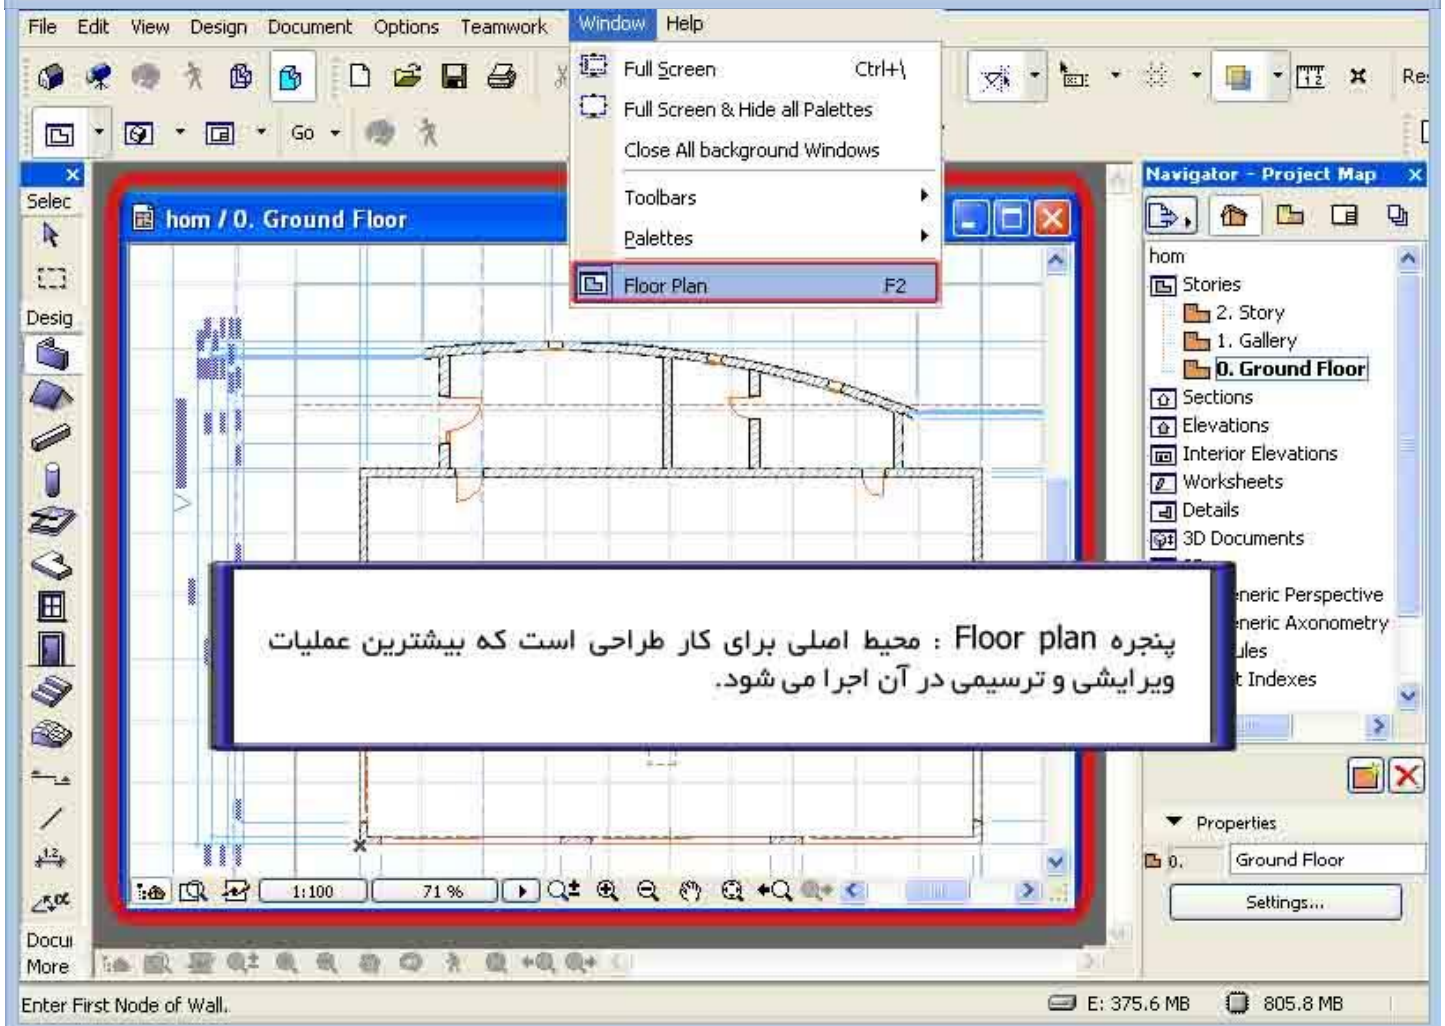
File Edit View Design Document Options Teamwork Window Help

Full Screen Ctrl+\
Full Screen & Hide all Palettes
Close All background Windows
Toolbars
Palettes
Floor Plan F2

Go

Re

Selec
Desig
Docu
More

hom / 0. Ground Floor

Navigator - Project Map
hom
Stories
2. Story
1. Gallery
0. Ground Floor
Sections
Elevations
Interior Elevations
Worksheets
Details
3D Documents
neric Perspective
neric Axonometry
ules
t Indexes

پنجره Floor plan : محیط اصلی برای کار طراحی است که بیشترین عملیات ویرایشی و ترسیمی در آن اجرا می شود.

1:100
71 %

Properties
0.
Ground Floor
Settings...

Enter First Node of Wall.
E: 375.6 MB
805.8 MB